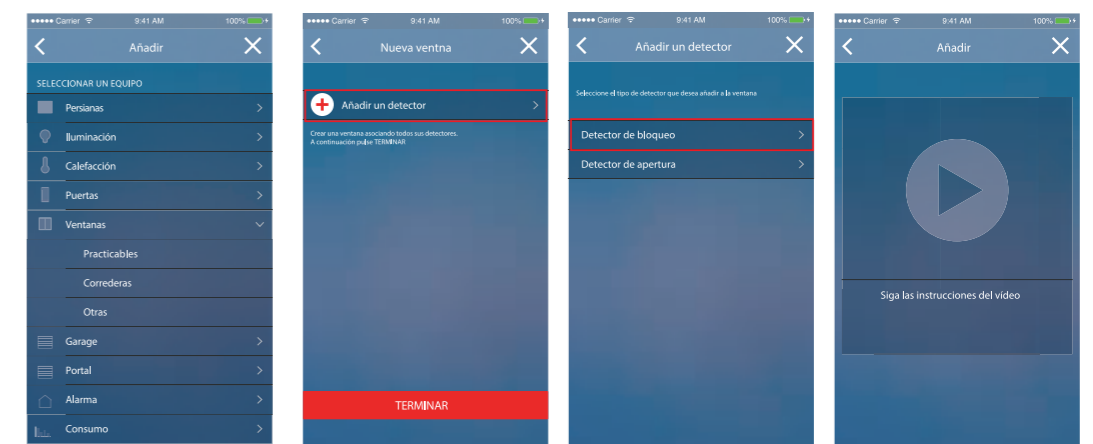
●●●●● Carrier 9:41 AM 100%

Añadir

SELECCIONAR UN EQUIPO

Persianas

Iluminación

Calefacción

Puertas

Ventanas

Practicables

Correderas

Otras

Garage

Portal

Alarma

Consumo

●●●●● Carrier 9:41 AM 100%

Nueva ventna

Añadir un detector

Crear una ventana asociando todos sus detectores.
A continuación pulse TERMINAR

TERMINAR

●●●●● Carrier 9:41 AM 100%

Añadir un detector

Seleccione el tipo de detector que desea añadir a la ventana

Detector de bloqueo

Detector de apertura

●●●●● Carrier 9:41 AM 100%

Añadir

Siga las instrucciones del vídeo